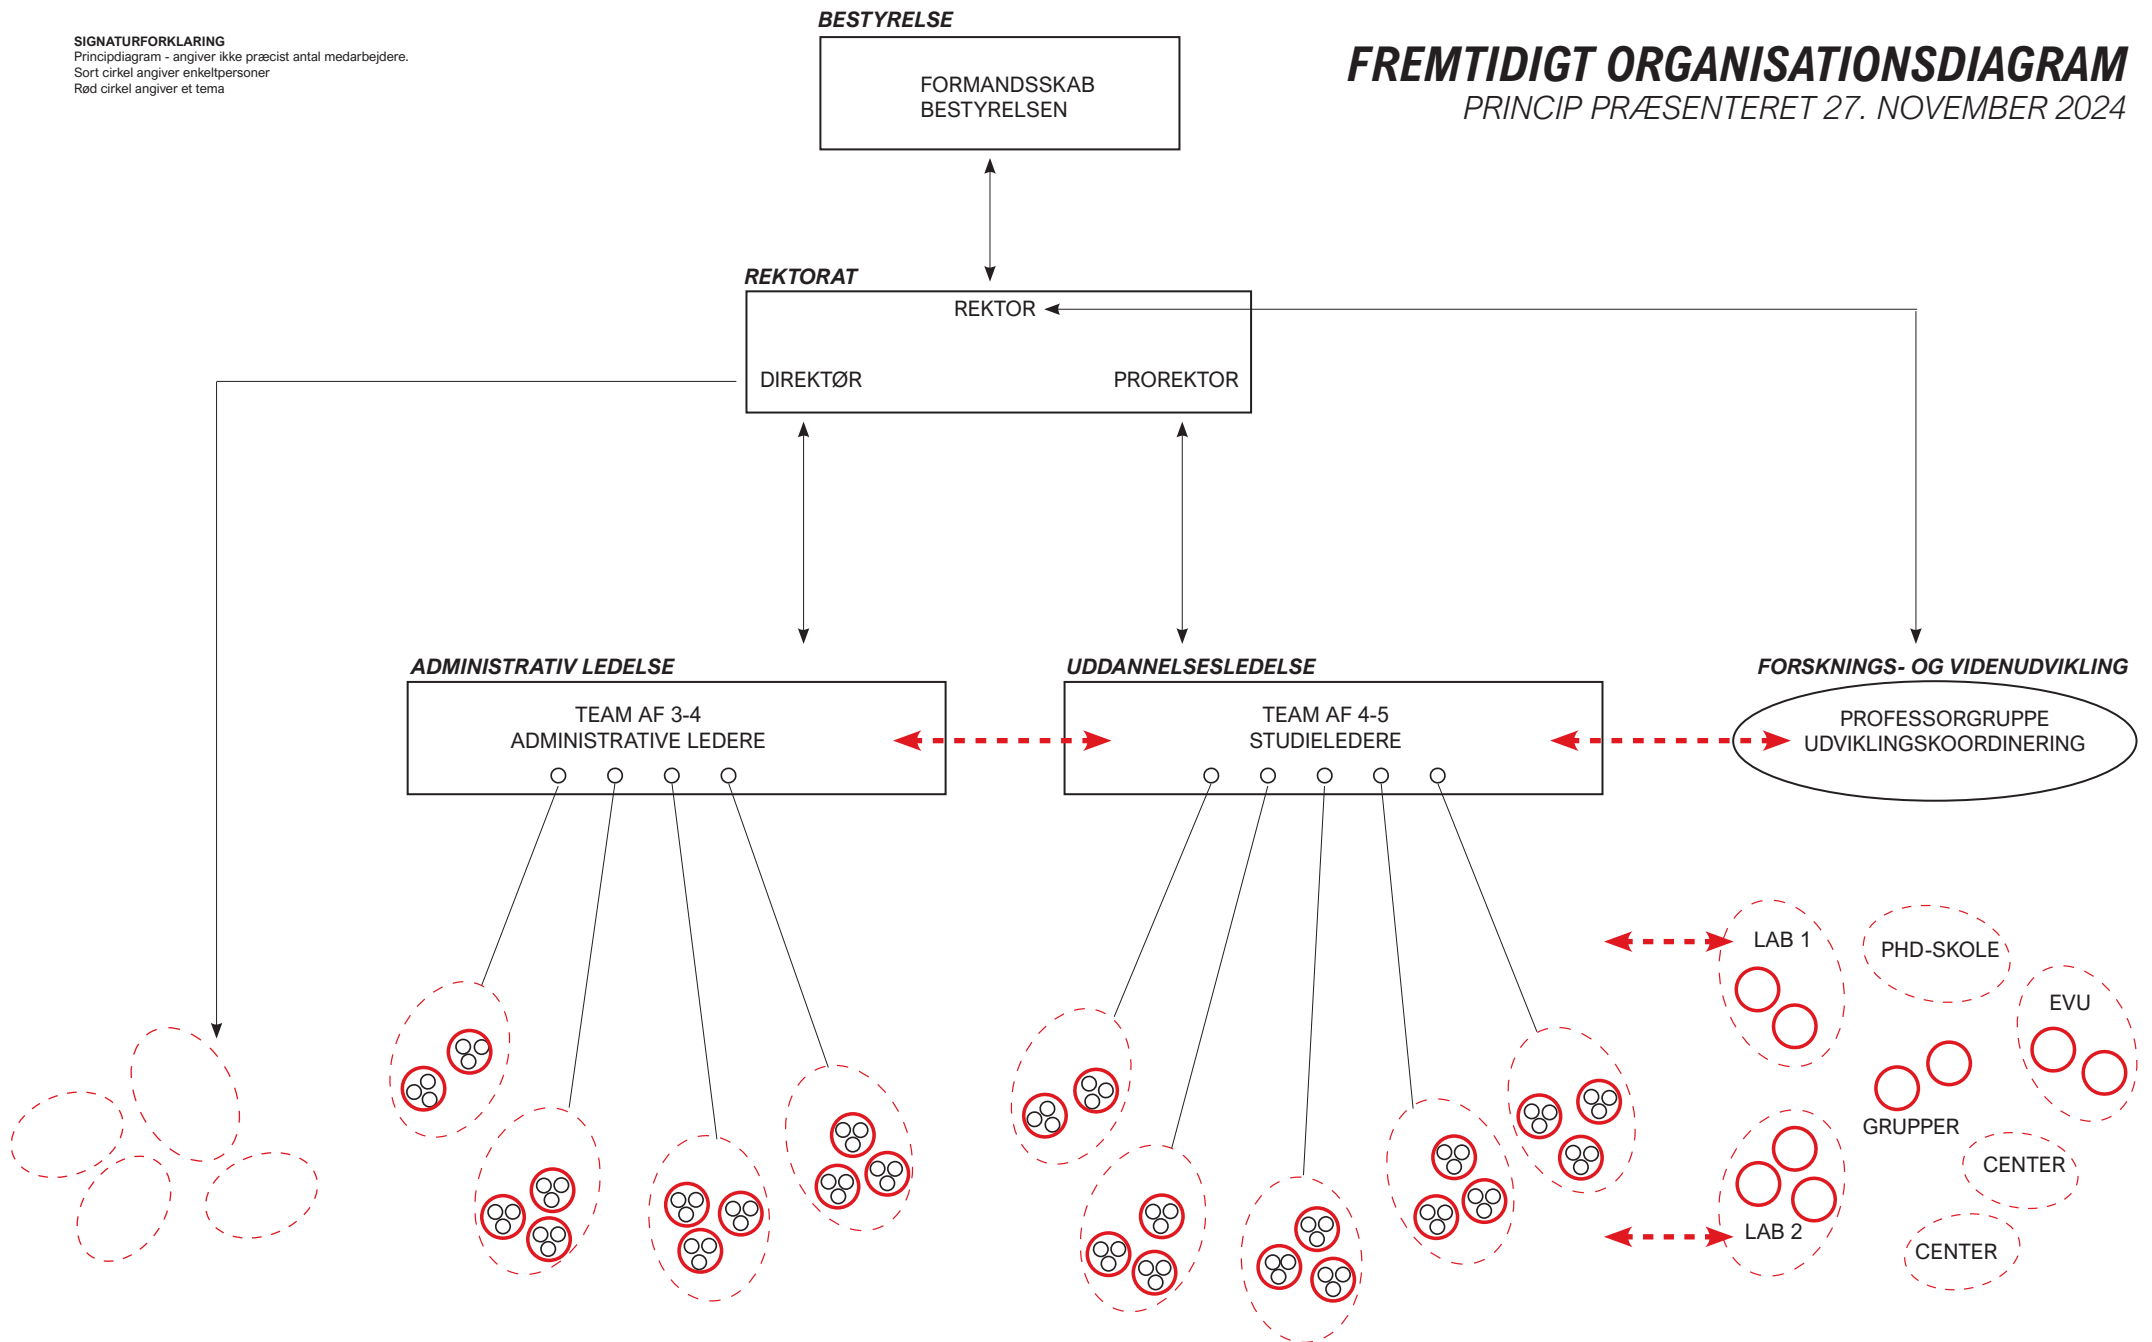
SIGNATURFORKLARING
Principdiagram - angiver ikke præcist antal medarbejdere.
Sort cirkel angiver enkeltpersoner
Rød cirkel angiver et tema

BESTYRELSE

FORMANDSSKAB
BESTYRELSEN

FREMTIDIGT ORGANISATIONSDIAGRAM
PRINCIP PRÆSENTERET 27. NOVEMBER 2024

REKTORAT

REKTOR

DIREKTØR

PROREKTOR

ADMINISTRATIV LEDELSE

TEAM AF 3-4
ADMINISTRATIVE LEDERE

UDDANNELSESLEDELSE

TEAM AF 4-5
STUDIELEDERE

FORSKNINGS- OG VIDENUDVIKLING

PROFESSORGRUPPE
UDVIKLINGSKOORDINERING

LAB 1

PHD-SKOLE

EVU

GRUPPER

CENTER

LAB 2

CENTER